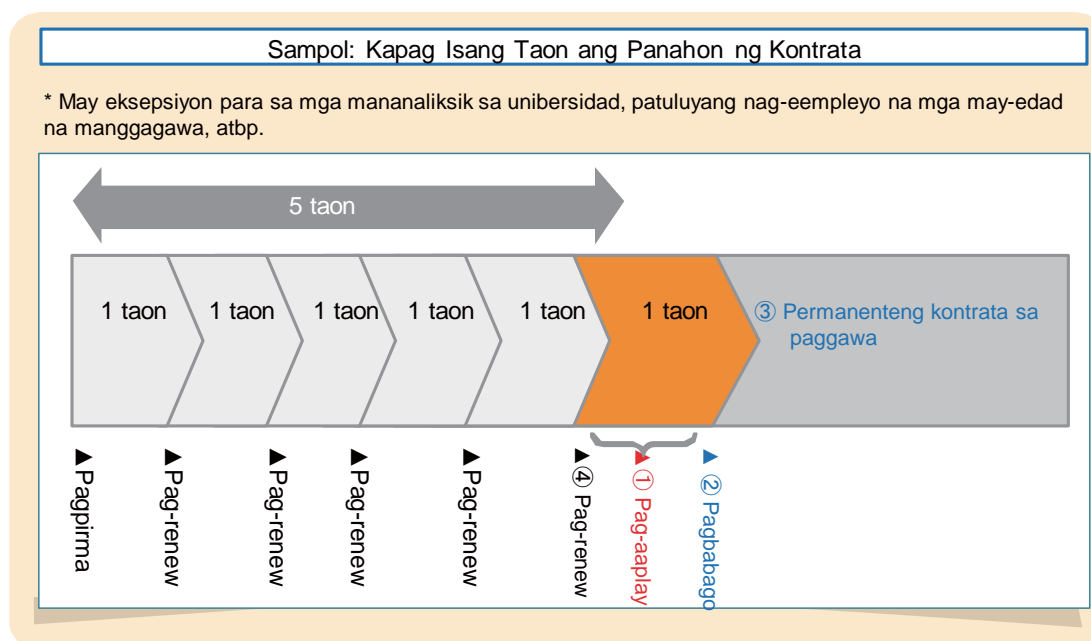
Sampol: Kapag Isang Taon ang Panahon ng Kontrata

* May eksepsiyon para sa mga mananaliksik sa unibersidad, patuluyang nag-eempleyo na mga may-edad na manggagawa, atbp.

5 taon

1 taon

1 taon

1 taon

1 taon

1 taon

1 taon

③ Permanenteng kontrata sa paggawa

▶Pagpirma

▶Pag-renew

▶Pag-renew

▶Pag-renew

▶Pag-renew

▶④ Pag-renew

▶① Pag-aaplay

▶② Pagbabago